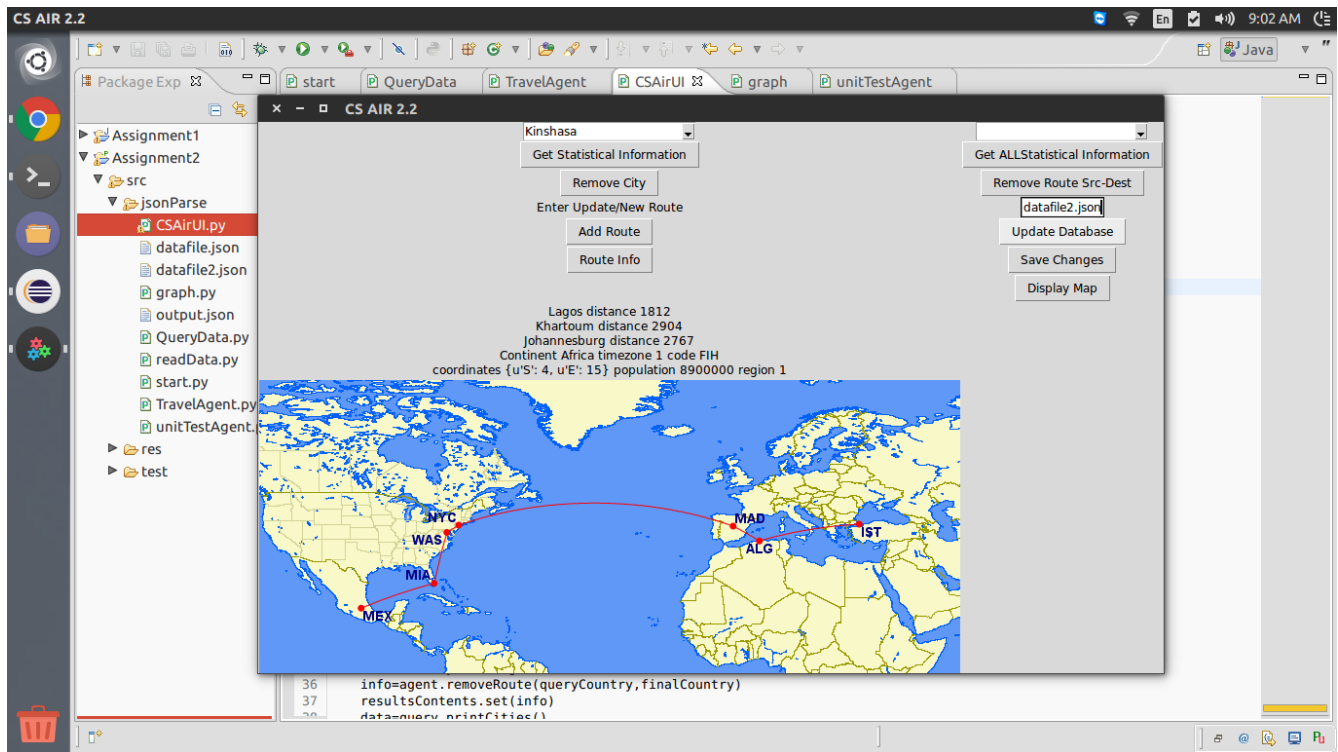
CS AIR 2.2

En 9:02 AM

Java

Package Exp

start QueryData TravelAgent CSAirUI graph unitTestAgent

Assignment1
Assignment2
src
jsonParse
CSAirUI.py
datafile.json
datafile2.json
graph.py
output.json
QueryData.py
readData.py
start.py
TravelAgent.py
unitTestAgent.
res
test

CS AIR 2.2

Kinshasa
Get Statistical Information
Remove City
Enter Update/New Route
Add Route
Route Info

Get ALLStatistical Information
Remove Route Src-Dest
datafile2.json
Update Database
Save Changes
Display Map

Lagos distance 1812
Khartoum distance 2904
Johannesburg distance 2767
Continent Africa timezone 1 code FIH
coordinates {u'S': 4, u'E': 15} population 8900000 region 1

NYC
WAS
MIA
MEX
MAD
ALG
IST

36 info=agent.removeRoute(queryCountry,finalCountry)
37 resultsContents.set(info)
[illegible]